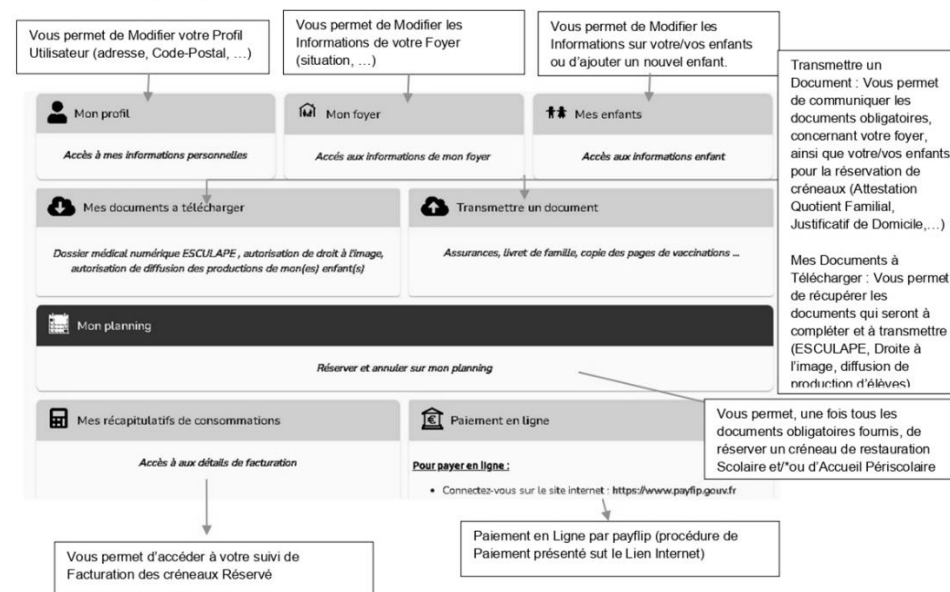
Vous permet de Modifier votre Profil Utilisateur (adresse, Code-Postal, …)

Vous permet de Modifier les Informations de votre Foyer (situation, …)

Vous permet de Modifier les Informations sur votre/vos enfants ou d'ajouter un nouvel enfant.

Transmettre un Document : Vous permet de communiquer les documents obligatoires, concernant votre foyer, ainsi que votre/vos enfants pour la réservation de créneaux (Attestation Quotient Familial, Justificatif de Domicile,…)

Mes Documents à Télécharger : Vous permet de récupérer les documents qui seront à compléter et à transmettre (ESCULAPE, Droite à l'image, diffusion de production d'élèves)

Mon profil

Accès à mes informations personnelles

Mon foyer

Accès aux informations de mon foyer

Mes enfants

Accès aux informations enfant

Mes documents a télécharger

Dossier médical numérique ESCULAPE , autorisation de droit à l'image, autorisation de diffusion des productions de mon(es) enfant(s)

Transmettre un document

Assurances, livret de famille, copie des pages de vaccinations ...

Mon planning

Réserver et annuler sur mon planning

Vous permet, une fois tous les documents obligatoires fournis, de réserver un créneau de restauration Scolaire et/*ou d'Accueil Périscolaire

Mes récapitulatifs de consommations

Accès à aux détails de facturation

Paiement en ligne

Pour payer en ligne :

• Connectez-vous sur le site internet : https://www.payfip.gouv.fr

Paiement en Ligne par payflip (procédure de Paiement présenté sut le Lien Internet)

Vous permet d'accéder à votre suivi de Facturation des créneaux Réservé